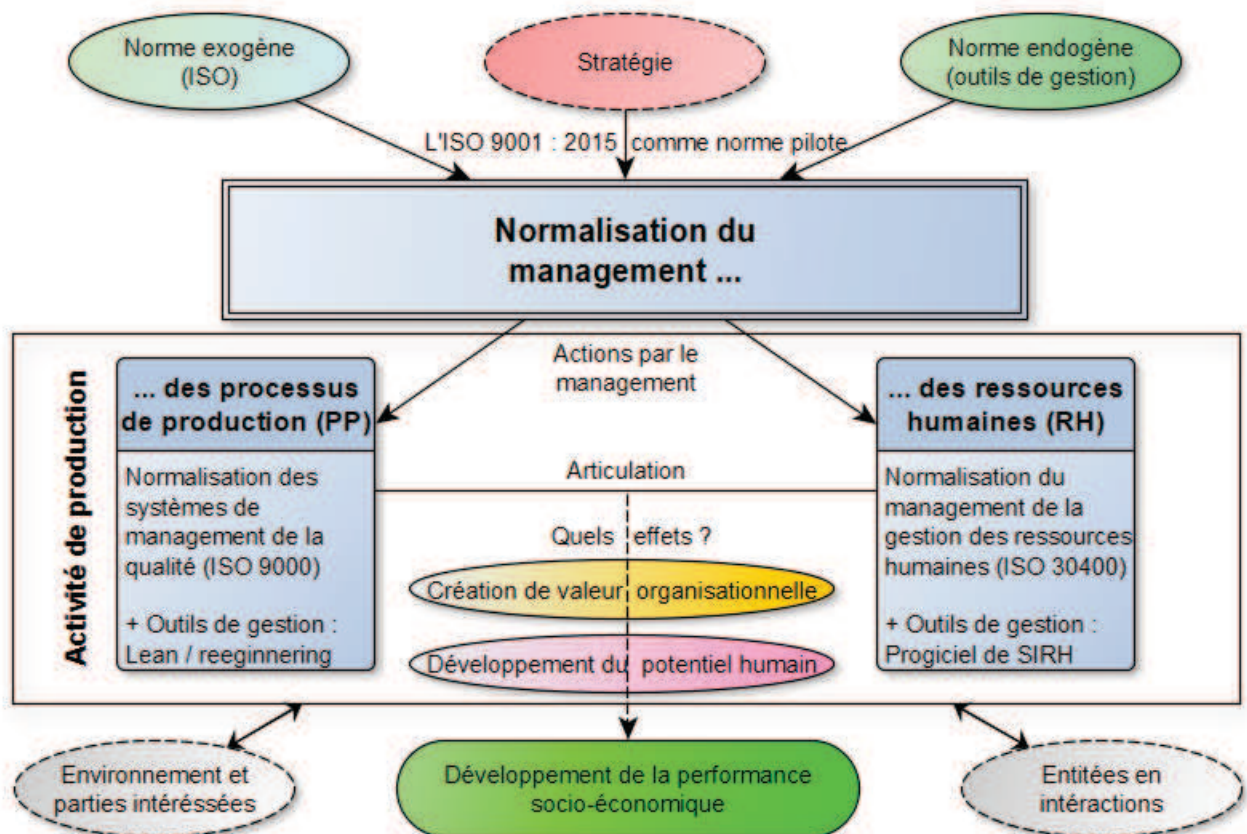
Norme exogène (ISO)

Stratégie

Norme endogène (outils de gestion)

L'ISO 9001 : 2015 comme norme pilote

Normalisation du management ...

Activité de production

Actions par le management

... des processus de production (PP)

Normalisation des systèmes de management de la qualité (ISO 9000)

+ Outils de gestion : Lean / reeginnering

... des ressources humaines (RH)

Normalisation du management de la gestion des ressources humaines (ISO 30400)

+ Outils de gestion : Progiciel de SIRH

Articulation

Quels effets ?

Création de valeur organisationnelle

Développement du potentiel humain

Environnement et parties intéressées

Développement de la performance socio-économique

Entitées en intéractions